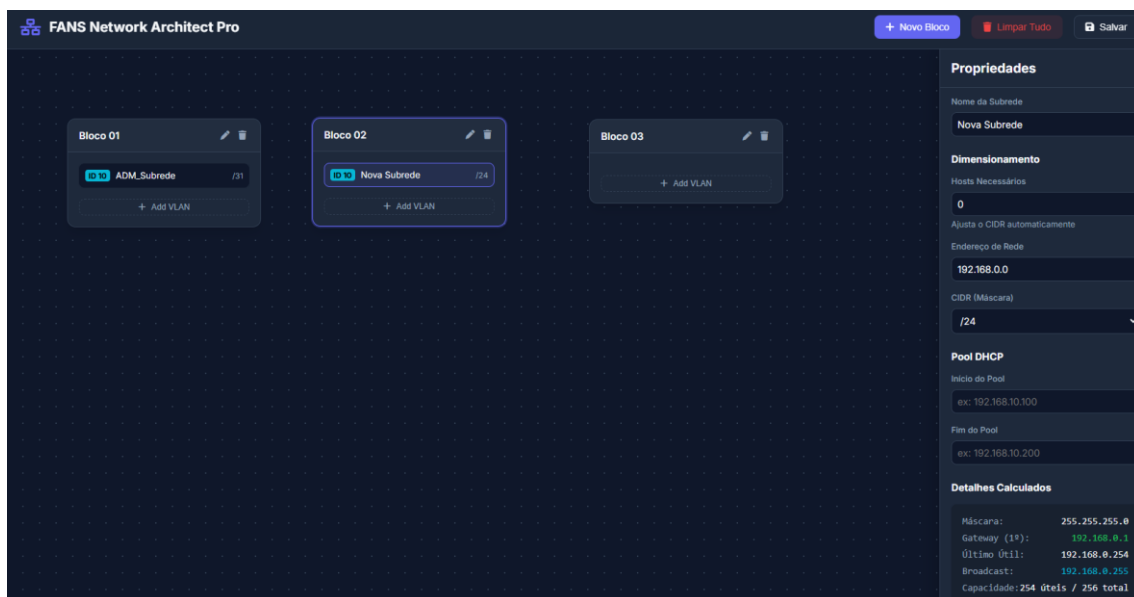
FANS Network Architect Pro

+ Novo Bloco
Limpar Tudo
Salvar

Bloco 01
ID 10 ADM_Subrede /31
+ Add VLAN

Bloco 02
ID 10 Nova Subrede /24
+ Add VLAN

Bloco 03
+ Add VLAN

Propriedades

Nome da Subrede
Nova Subrede

Dimensionamento
Hosts Necessários
0
Ajusta o CIDR automaticamente

Endereço de Rede
192.168.0.0

CIDR (Máscara)
/24

Pool DHCP
Início do Pool
ex: 192.168.10.100

Fim do Pool
ex: 192.168.10.200

Detalhes Calculados

| | |
|---|---|
| Máscara: | 255.255.255.0 |
| Gateway (1º): | 192.168.0.1 |
| Último Útil: | 192.168.0.254 |
| Broadcast: | 192.168.0.255 |
| Capacidade: | 254 úteis / 256 total |